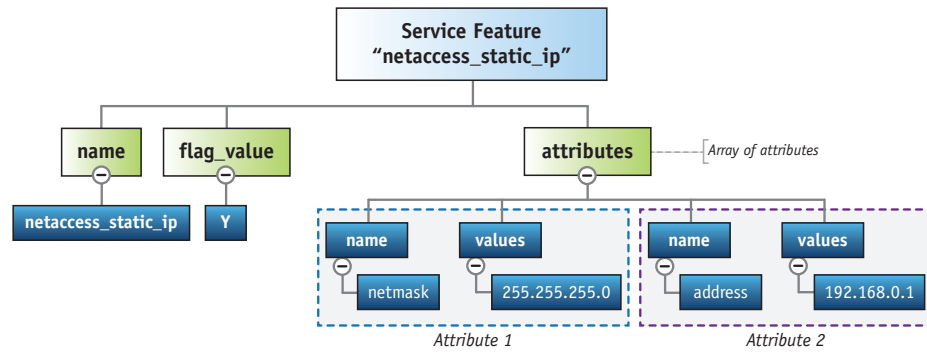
Service Feature
"netaccess_static_ip"

name

netaccess_static_ip

flag_value

Y

attributes

Array of attributes

name

netmask

values

255.255.255.0

Attribute 1

name

address

values

192.168.0.1

Attribute 2